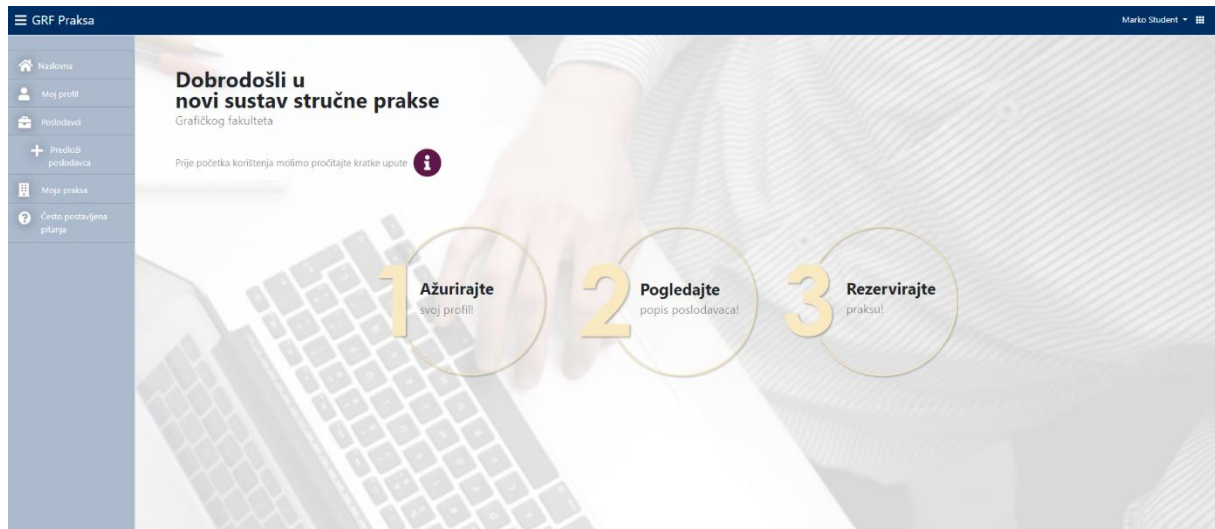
GRF Praksa

Marko Student

Naslovna
Moj profil
Poslodavci
Predloži poslodavca
Moja praksa
Često postavljena pitanja

Dobrodošli u
novi sustav stručne prakse
Grafičkog fakulteta

Prije početka korištenja molimo pročitajte kratke upute

1 Ažurirajte
svoj profil!

2 Pogledajte
popis poslodavaca!

3 Rezervirajte
praksu!